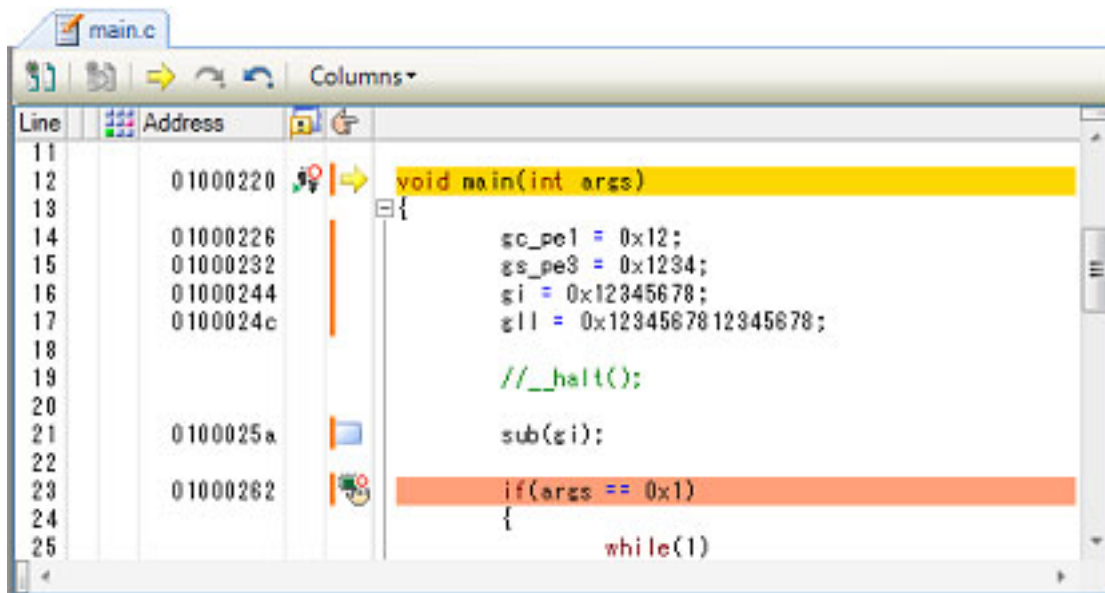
main.c

Columns

| Line | Address | |
|---|---|---|
| 11 | | |
| 12 | 01000220 | void main(int args) |
| 13 | | { |
| 14 | 01000226 | gc_pe1 = 0x12; |
| 15 | 01000232 | gs_pe3 = 0x1234; |
| 16 | 01000244 | gi = 0x12345678; |
| 17 | 0100024c | gll = 0x1234567812345678; |
| 18 | | |
| 19 | | //__halt(); |
| 20 | | |
| 21 | 0100025a | sub(gi); |
| 22 | | |
| 23 | 01000262 | if(args == 0x1) |
| 24 | | { |
| 25 | | while(1) |